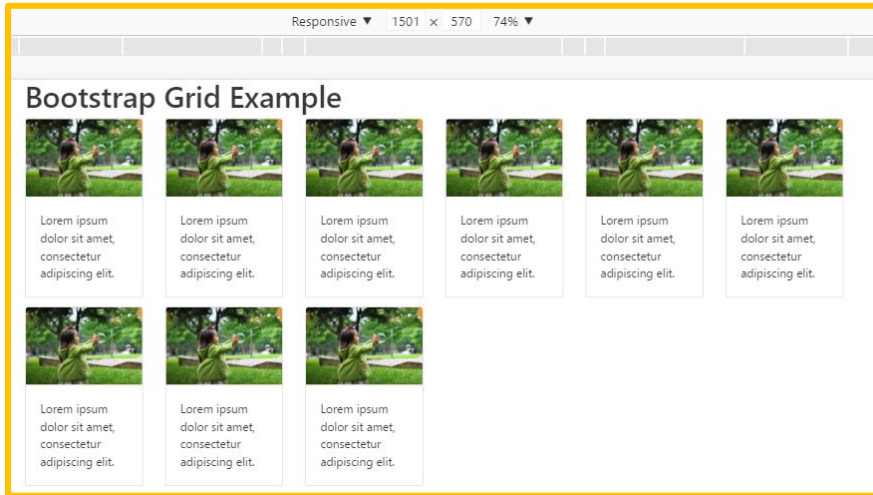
Responsive ▼ 1501 × 570 74% ▼

Bootstrap Grid Example

Lorem ipsum dolor sit amet, consectetur adipiscing elit.

Lorem ipsum dolor sit amet, consectetur adipiscing elit.

Lorem ipsum dolor sit amet, consectetur adipiscing elit.

Lorem ipsum dolor sit amet, consectetur adipiscing elit.

Lorem ipsum dolor sit amet, consectetur adipiscing elit.

Lorem ipsum dolor sit amet, consectetur adipiscing elit.

Lorem ipsum dolor sit amet, consectetur adipiscing elit.

Lorem ipsum dolor sit amet, consectetur adipiscing elit.

Lorem ipsum dolor sit amet, consectetur adipiscing elit.